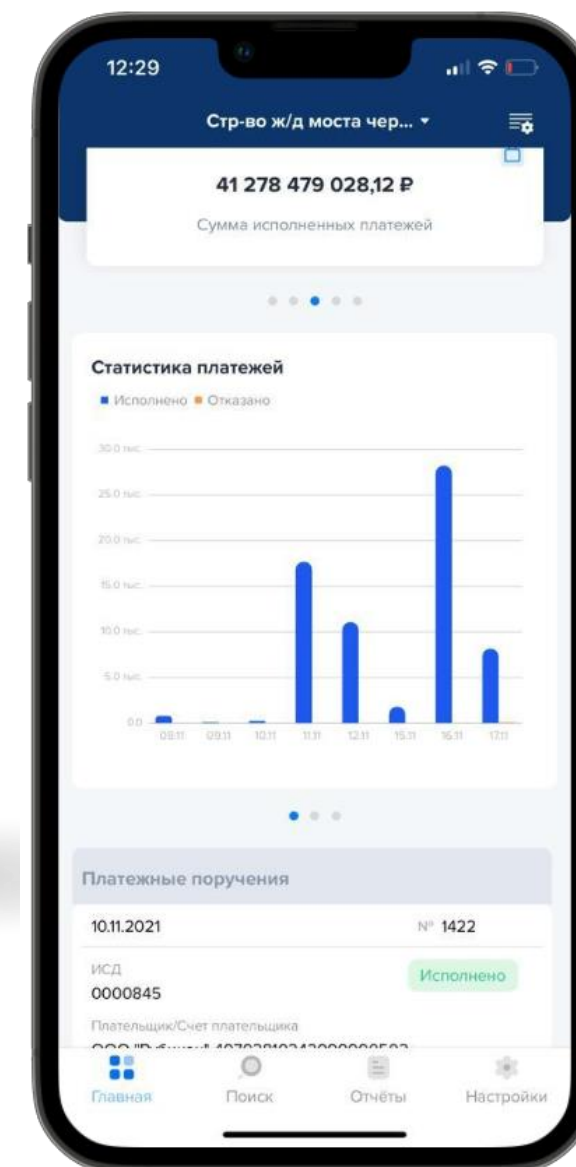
12:29

Стр-во ж/д моста чер... ▾

41 278 479 028,12 ₽

Сумма исполненных платежей

Статистика платежей

■ Исполнено ■ Отказано

30.0 тыс.
25.0 тыс.
20.0 тыс.
15.0 тыс.
10.0 тыс.
5.0 тыс.
0.0

09.11 09.11 10.11 11.11 12.11 15.11 16.11 17.11

Платежные поручения

10.11.2021

№ 1422

ИСД

0000845

Исполнено

Плательщик/Счет плательщика

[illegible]

Главная

Поиск

Отчёты

Настройки